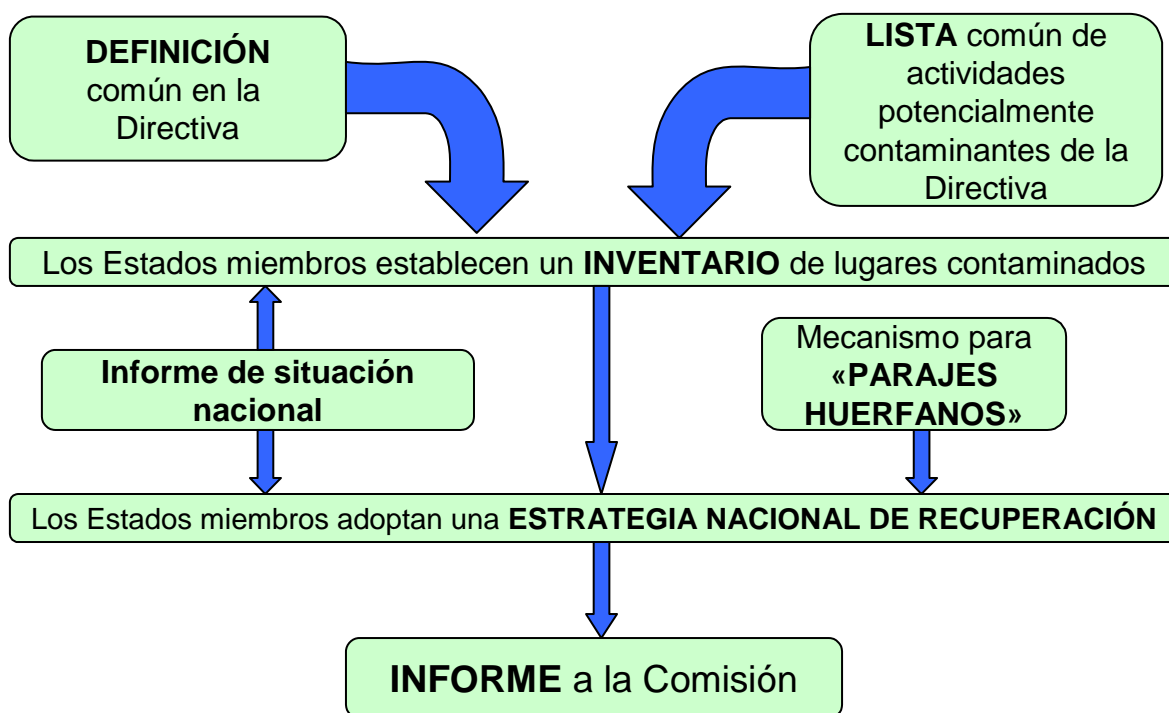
DEFINICIÓN común en la Directiva

LISTA común de actividades potencialmente contaminantes de la Directiva

Los Estados miembros establecen un INVENTARIO de lugares contaminados

Informe de situación nacional

Mecanismo para «PARAJES HUERFANOS»

Los Estados miembros adoptan una ESTRATEGIA NACIONAL DE RECUPERACIÓN

INFORME a la Comisión